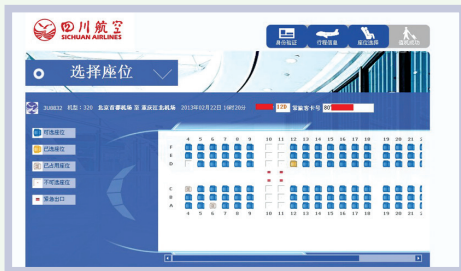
四川航空
SICHUAN AIRLINES

身份验证 行程信息 座位选择 值机成功

选择座位

3U8832 机型：320 北京首都机场 至 重庆江北机场 2013年01月22日 19时20分 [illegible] 12D 常旅客卡号 80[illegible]

可选座位
已选座位
已占用座位
不可选座位
紧急出口

4 5 6 7 8 9 10 11 12 14 15 16 17 18 19 20 21
F
E
D
C
B
A
4 5 6 7 8 9 10 11 12 14 15 16 17 18 19 20 21